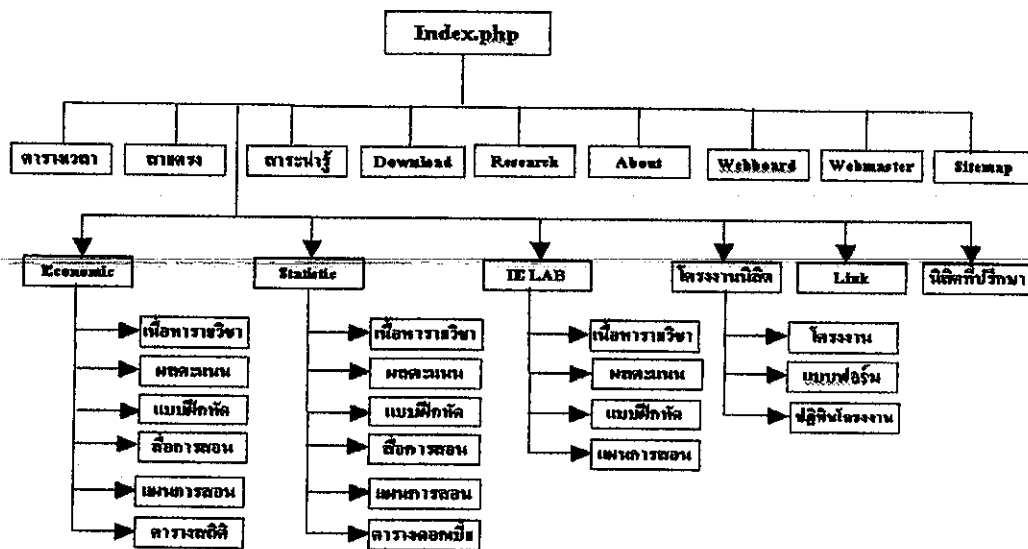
Index.php

ตารางเวลา

ภาพตรง

สาระน่ารู้

Download

Research

About

Webboard

Webmaster

Sitemap

Economic

เนื้อหารายวิชา

ผลคะแนน

แบบฝึกหัด

สื่อการสอน

แผนการสอน

ตารางสถิติ

Statistic

เนื้อหารายวิชา

ผลคะแนน

แบบฝึกหัด

สื่อการสอน

แผนการสอน

ตารางดอกเบี้ย

IE LAB

เนื้อหารายวิชา

ผลคะแนน

แบบฝึกหัด

แผนการสอน

โครงงานนิสิต

โครงงาน

แบบฟอร์ม

ปฏิทินโครงงาน

Link

นิสิตที่ปรึกษา